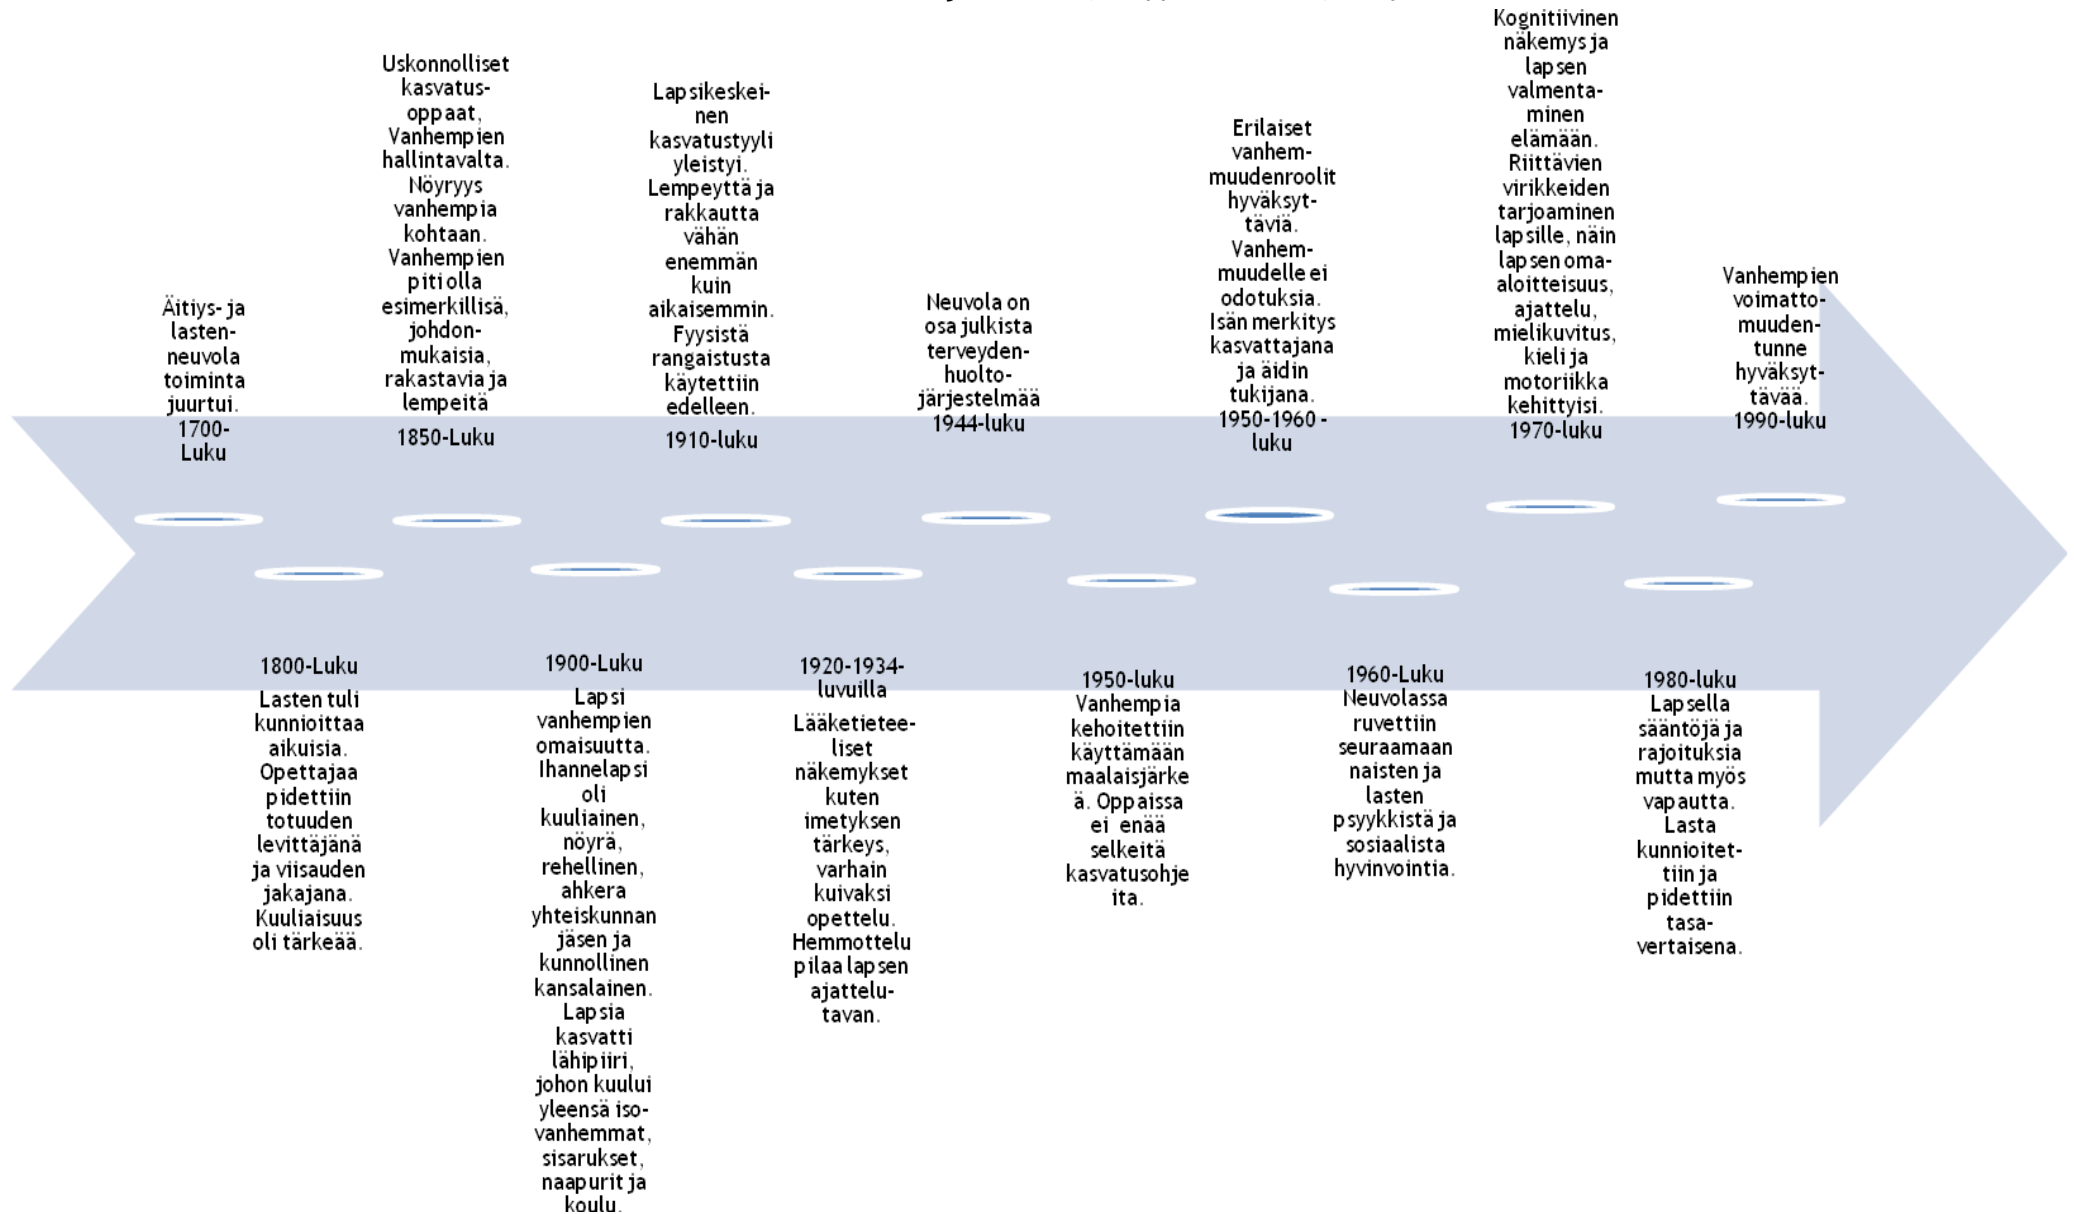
Äitiys- ja lasten-neuvola toiminta juurtui. 1700-Luku

1800-Luku
Lasten tuli kunnioittaa aikuisia. Opettajaa pidettiin totuuden levittäjänä ja viisauden jakajana. Kuuliaisuus oli tärkeää.

Uskonnolliset kasvatus-oppaat, Vanhempien hallintavalta. Nöyryys vanhempia kohtaan. Vanhempien piti olla esimerkillisiä, johdon-mukaisia, rakastavia ja lempeitä
1850-Luku

1900-Luku
Lapsi vanhempien omaisuutta. Ihannelapsi oli kuuliainen, nöyrä, rehellinen, ahkera yhteiskunnan jäsen ja kunnollinen kansalainen. Lapsia kasvatti lähipiiri, johon kuului yleensä iso-vanhemmat, sisarukset, naapurit ja koulu.

Lapsikeskei-nen kasvatustyyli yleistyi. Lempeyttä ja rakkautta vähän enemmän kuin aikaisemmin. Fyysistä rangaistusta käytettiin edelleen.
1910-luku

1920-1934-luvuilla
Lääketietee-liset näkemykset kuten imetyksen tärkeys, varhain kuivaksi opettelu. Hemmottelu pilaa lapsen ajattelu-tavan.

Neuvola on osa julkista terveyden-huolto-järjestelmää
1944-luku

1950-luku
Vanhempia kehoitettiin käyttämään maalaisjärkeä. Oppaissa ei enää selkeitä kasvatusohjeita.

Erilaiset vanhem-muudenroolit hyväksyt-täviä. Vanhem-muudelle ei odotuksia. Isän merkitys kasvattajana ja äidin tukijana.
1950-1960 -luku

1960-Luku
Neuvolassa ruvettiin seuraamaan naisten ja lasten psyykkistä ja sosiaalista hyvinvointia.

Kognitiivinen näkemys ja lapsen valmenta-minen elämään. Riittävien virikkeiden tarjoaminen lapsille, näin lapsen oma-aloitteisuus, ajattelu, mielikuvitus, kieli ja motoriikka kehittyisi.
1970-luku

1980-luku
Lapsella sääntöjä ja rajoituksia mutta myös vapautta. Lasta kunnioitet-tiin ja pidettiin tasa-vertaisena.

Vanhempien voimatto-muuden-tunne hyväksyt-tävää.
1990-luku